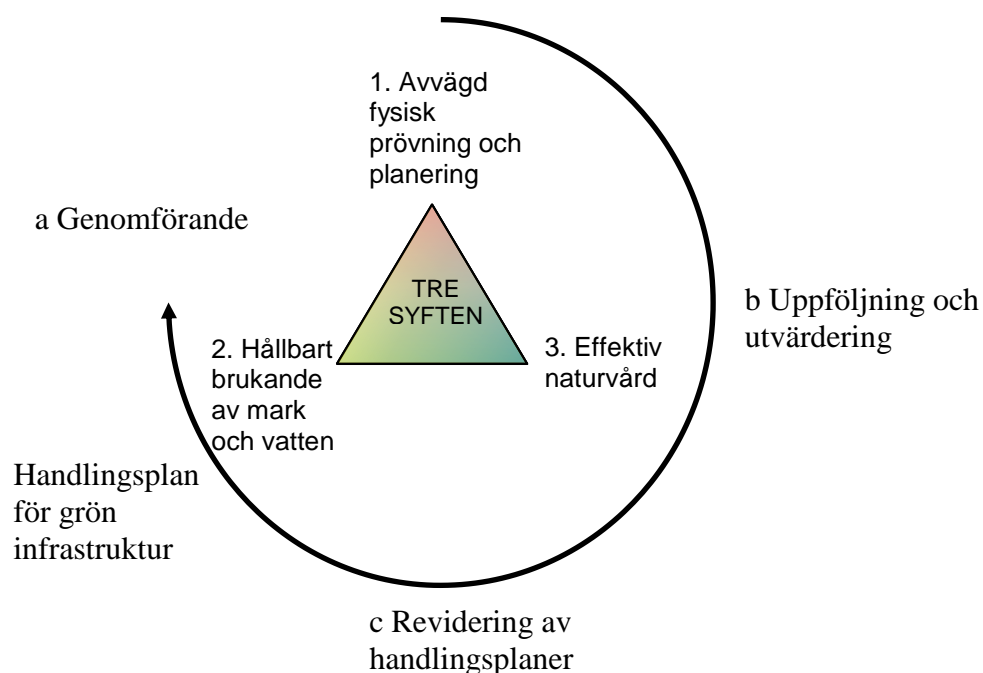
1. Avvägd fysisk prövning och planering

a Genomförande

TRE SYFTEN

b Uppföljning och utvärdering

2. Hållbart brukande av mark och vatten

3. Effektiv naturvård

Handlingsplan för grön infrastruktur

c Revidering av handlingsplaner